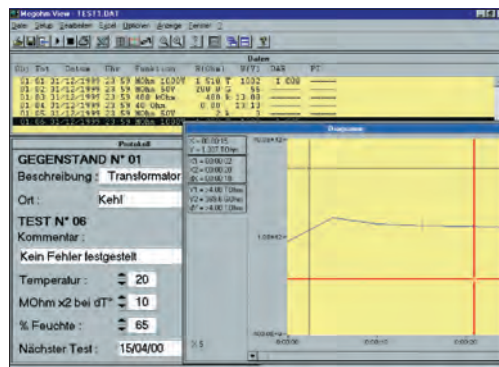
Megohm View - TEST1.DAT

Datei Setup Bearbeiten Extras Optionen Anzeige Fenster ?

Daten

| Obj Tst | Datum | Uhr | Funktion | R(Ohm) | U(V) | DAR | PI |
|---|---|---|---|---|---|---|---|
| 01-01 | 31/12/1999 | 23 59 | MOhm 1000V | 1.510 T | 1032 | 1.030 | |
| 01-02 | 31/12/1999 | 23 59 | MOhm 50V | 20M Ω | 56 | | |
| 01-03 | 31/12/1999 | 23 59 | 400 kOhm | 400 k | 23 00 | | |
| 01-04 | 31/12/1999 | 23 59 | 40 Ohm | 0.00 | 23 10 | | |
| 01-05 | 31/12/1999 | 23 59 | MOhm 50V | 2 k | 3 | | |
| 01-06 | 31/12/1999 | 23 59 | MOhm 1000V | | | | |

Protokoll

GEGENSTAND N° 01

Beschreibung : Transformator

Ort : Kehl

TEST N° 06

Kommentar :

Kein Fehler festgestellt

Temperatur : 20

MOhm x2 bei dT° 10

% Feuchte : 65

Nächster Test : 15/04/00

Diagramm

X = 00:00:15
Y = 1.307 TOhm

t1 = 0:00:02
t2 = 0:00:20
dt = 0:00:18
Y1 = 4.00 TOhm
Y2 = 365.6 GOhm
dY = 4.00 TOhm

X 5

1.00E+12

1.00E+10

0:00:00